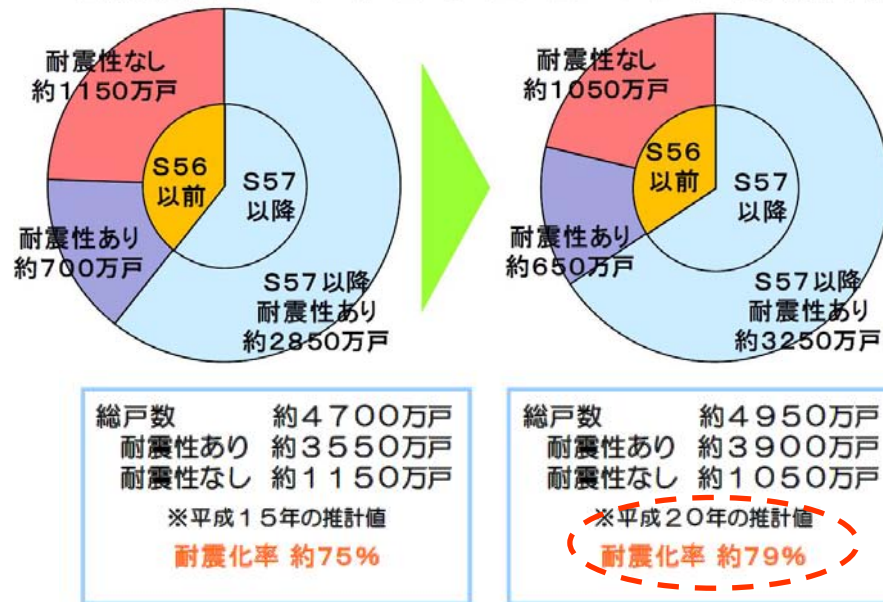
耐震性なし
約1150万戸

S56
以前

S57
以降

耐震性あり
約700万戸

S57以降
耐震性あり
約2850万戸

総戸数　約４７００万戸
耐震性あり　約３５５０万戸
耐震性なし　約１１５０万戸
※平成１５年の推計値
耐震化率 約75%

耐震性なし
約1050万戸

S56
以前

S57
以降

耐震性あり
約650万戸

S57以降
耐震性あり
約3250万戸

総戸数　約４９５０万戸
耐震性あり　約３９００万戸
耐震性なし　約１０５０万戸
※平成２０年の推計値
耐震化率 約79%